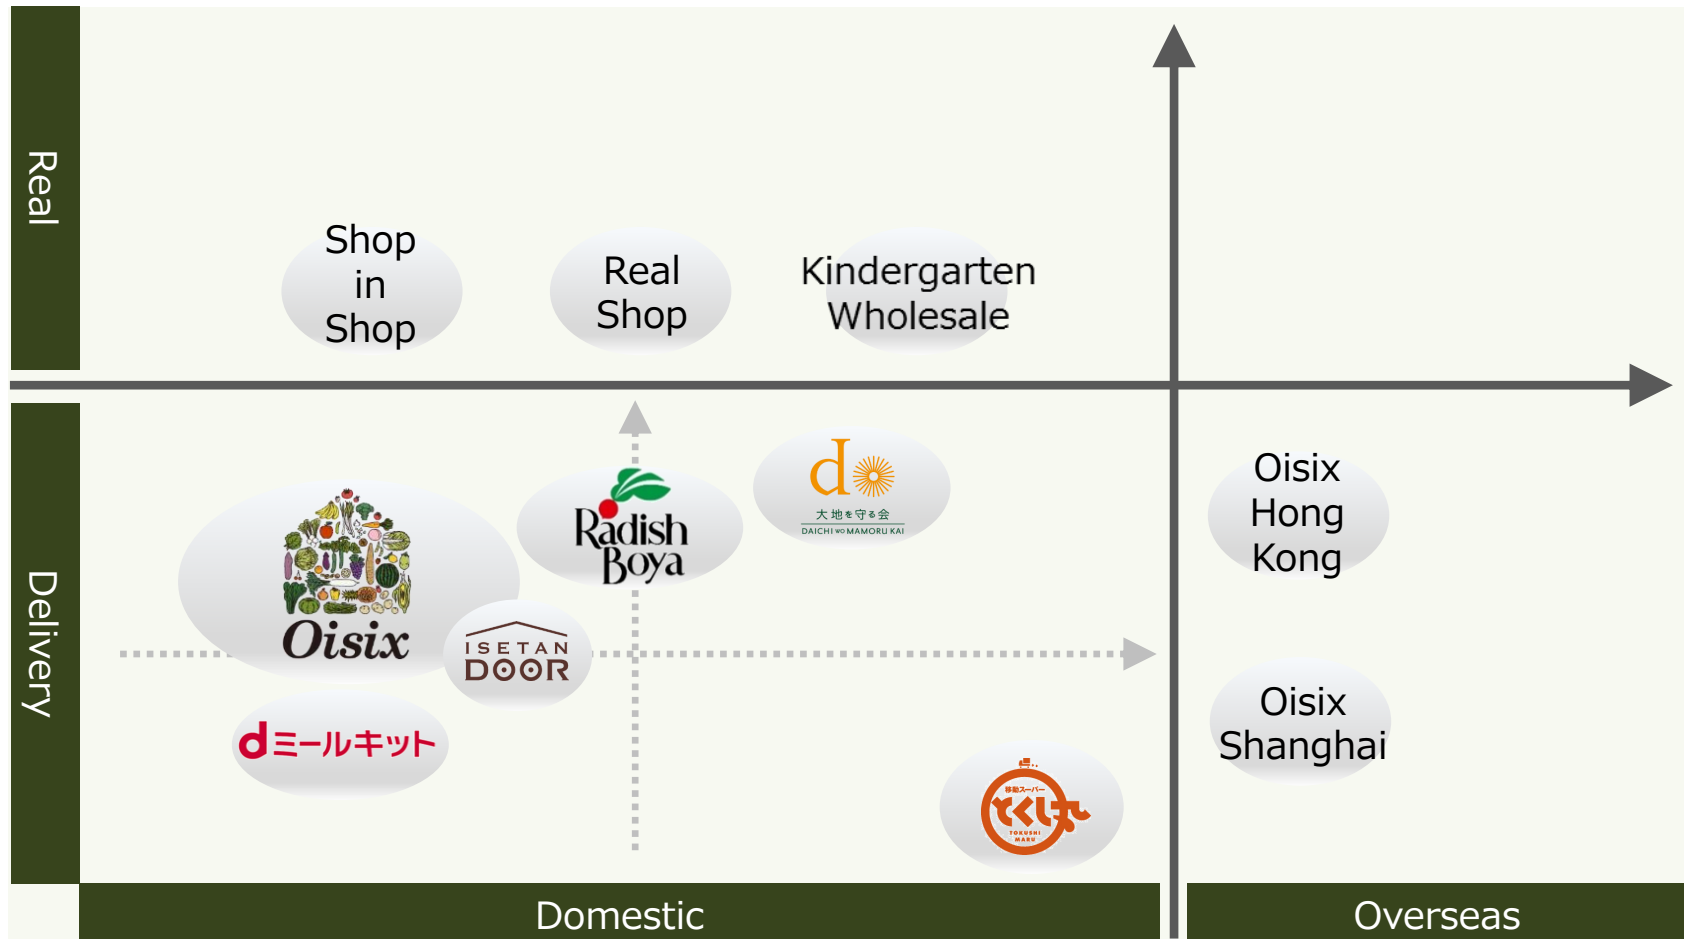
Real

Shop in Shop

Real Shop

Kindergarten Wholesale

Delivery

Oisix

Radish Boya

d

大地を守る会
DAICHI wo MAMORU KAI

ISETAN DOOR

dミールキット

移動スーパー
とくし丸
TOKUSHI MARU

Oisix Hong Kong

Oisix Shanghai

Domestic

Overseas